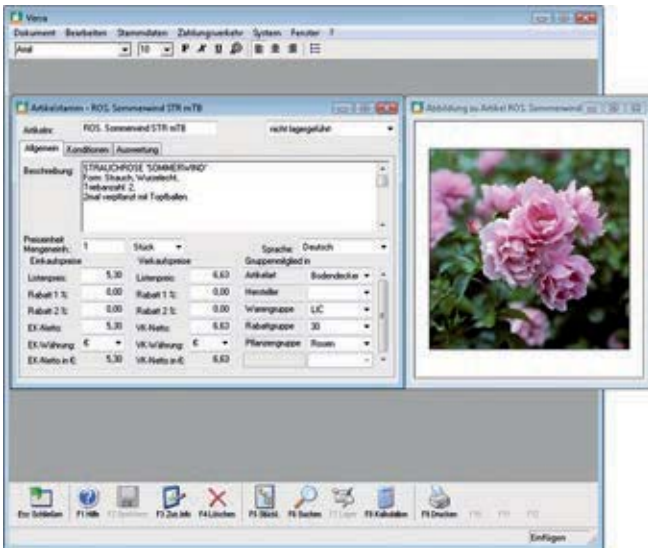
Verox

Dokument Bearbeiten Stammdaten Zahlungsverkehr System Fenster ?

Arial 10 F K U

Artikelstamm - ROS. Sommerwind STR mTB

Artikelnr. ROS. Sommerwind STR mTB nicht lagergeführt

Allgemein Konditionen Auswertung

Beschreibung: STRAUCHROSE 'SOMMERWIND' Form: Strauch, Wurzelecht, Triebanzahl: 2, 2mal verpflanzt mit Topfballen.

Preiseinheit Mengeneinh.: 1 Stück Sprache: Deutsch

Einkaufspreise Verkaufspreise Gruppenmitglied in

| | | | | | |
|---|---|---|---|---|---|
| Listenpreis: | 5,30 | Listenpreis: | 6,63 | Artikelart | Bodendecker |
| Rabatt 1 %: | 0,00 | Rabatt 1 %: | 0,00 | Hersteller | |
| Rabatt 2 %: | 0,00 | Rabatt 2 %: | 0,00 | Warengruppe | LIC |
| EK-Netto: | 5,30 | VK-Netto: | 6,63 | Rabattgruppe | 30 |
| EK-Währung: | € | VK-Währung: | € | Pflanzengruppe | Rosen |
| EK-Netto in €: | 5,30 | VK-Netto in €: | 6,63 | | |

Abbildung zu Artikel ROS. Sommerwind

Esc Schließen F1 Hilfe F2 Speichern F3 Zus.Info F4 Löschen F5 Stückl. F6 Suchen F7 Lager F8 Kalkulation F9 Drucken F10 F11 F12

Einfügen